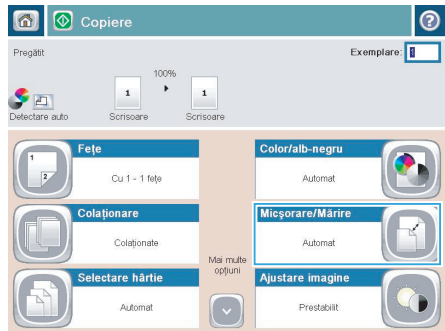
Copiere
?
Pregătit
Exemplare: 1
100%
1
1
Detectare auto
Scrisoare
Scrisoare
Fețe
Cu 1 - 1 fețe
Color/alb-negru
Automat
Colaționare
Colaționate
Micșorare/Mărire
Automat
Mai multe opțiuni
Selectare hârtie
Automat
Ajustare imagine
Prestabilit